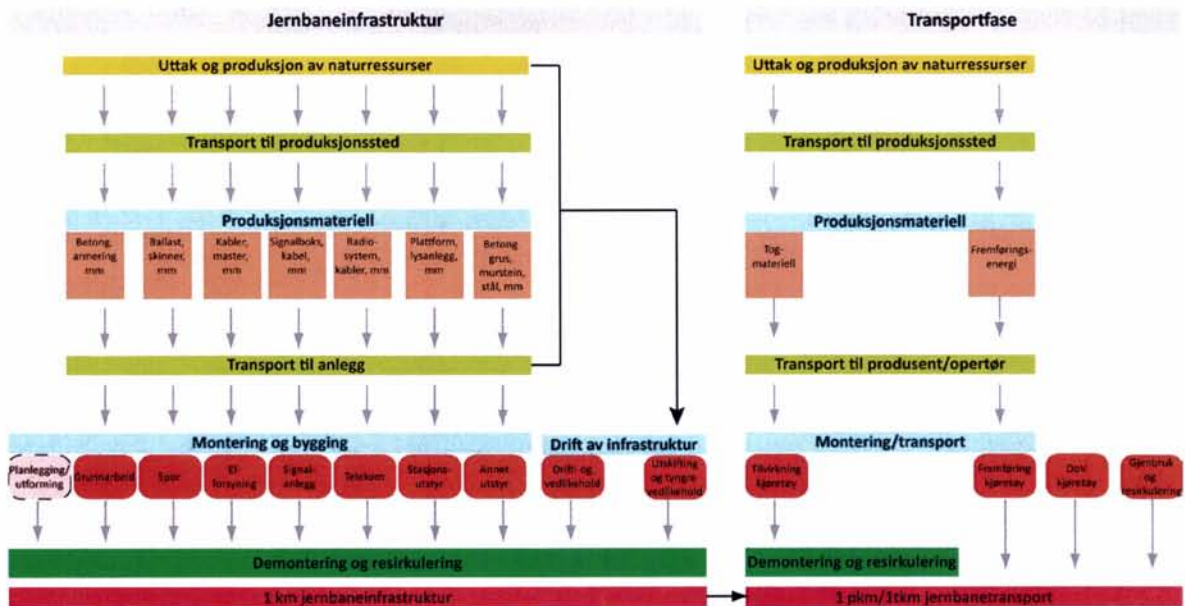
Jernbaneinfrastruktur

Uttak og produksjon av naturressurser

Transport til produksjonssted

Produksjonsmateriell

Betong, armering mm

Ballast, skinner, mm

Kabler, master, mm

Signalboks, kabel, mm

Radio-system, kabler, mm

Plattform, lysanlegg, mm

Betong grus, murstein, stål, mm

Transport til anlegg

Montering og bygging

Planlegging/ utforming

Grunnarbeid

Spor

El-forsyning

Signal-anlegg

Telekom

Stasjons-utstyr

Annet utstyr

Drift av infrastruktur

Drift- og vedlikehold

Utskifting og tyngre vedlikehold

Demontering og resirkulering

1 km jernbaneinfrastruktur

Transportfase

Uttak og produksjon av naturressurser

Transport til produksjonssted

Produksjonsmateriell

Tog-materiell

Fremførings-energi

Transport til produsent/opertør

Montering/transport

Tilvirkning kjøretøy

Fremføring kjøretøy

Drift kjøretøy

Gjenbruk og resirkulering

Demontering og resirkulering

1 pkm/1tkm jernbanetransport